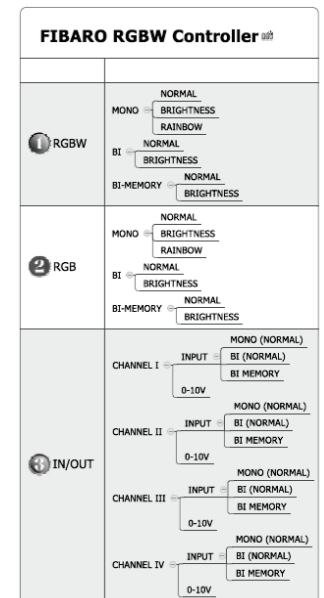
FIBARO RGBW Controller

1 RGBW
MONO
NORMAL
BRIGHTNESS
RAINBOW
BI
NORMAL
BRIGHTNESS
BI-MEMORY
NORMAL
BRIGHTNESS

2 RGB
MONO
NORMAL
BRIGHTNESS
RAINBOW
BI
NORMAL
BRIGHTNESS
BI-MEMORY
NORMAL
BRIGHTNESS

3 IN/OUT
CHANNEL I
INPUT
MONO (NORMAL)
BI (NORMAL)
BI MEMORY
0-10V
CHANNEL II
INPUT
MONO (NORMAL)
BI (NORMAL)
BI MEMORY
0-10V
CHANNEL III
INPUT
MONO (NORMAL)
BI (NORMAL)
BI MEMORY
0-10V
CHANNEL IV
INPUT
MONO (NORMAL)
BI (NORMAL)
BI MEMORY
0-10V